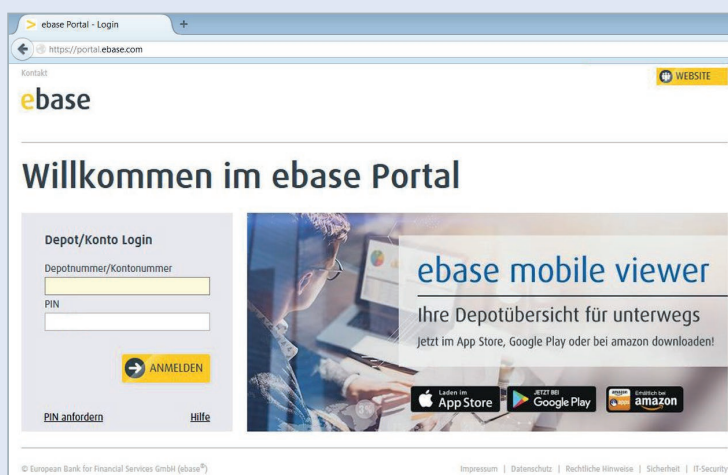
ebase Portal - Login

https://portal.ebase.com

Kontakt

WEBSITE

ebase

Willkommen im ebase Portal

Depot/Konto Login

Depotnummer/Kontonummer

PIN

ANMELDEN

PIN anfordern

Hilfe

ebase mobile viewer

Ihre Depotübersicht für unterwegs

Jetzt im App Store, Google Play oder bei amazon downloaden!

Laden im App Store

JETZT BEI Google Play

Erhältlich bei amazon

© European Bank for Financial Services GmbH (ebase®)

Impressum | Datenschutz | Rechtliche Hinweise | Sicherheit | IT-Security